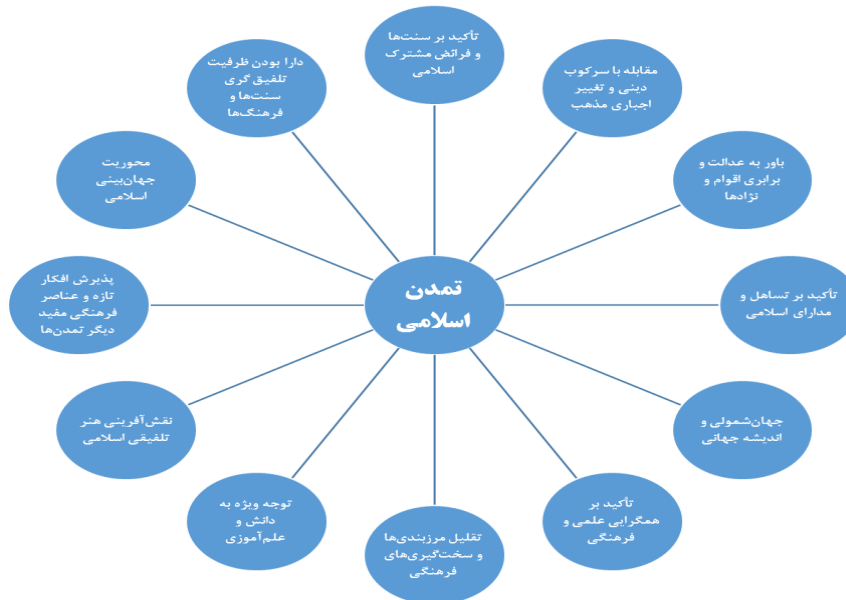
تمدن اسلامی

تأکید بر سنت‌ها و فرائض مشترک اسلامی

مقابله با سرکوب دینی و تغییر اجباری مذهب

باور به عدالت و برابری اقوام و نژادها

تأکید بر تساهل و مدارای اسلامی

جهان‌شمولی و اندیشه جهانی

تأکید بر همگرایی علمی و فرهنگی

تقلیل مرزبندی‌ها و سخت‌گیری‌های فرهنگی

توجه ویژه به دانش و علم‌آموزی

نقش‌آفرینی هنر تلفیقی اسلامی

پذیرش افکار تازه و عناصر فرهنگی مفید دیگر تمدن‌ها

محوریت جهان‌بینی اسلامی

دارا بودن ظرفیت تلفیق گری سنت‌ها و فرهنگ‌ها